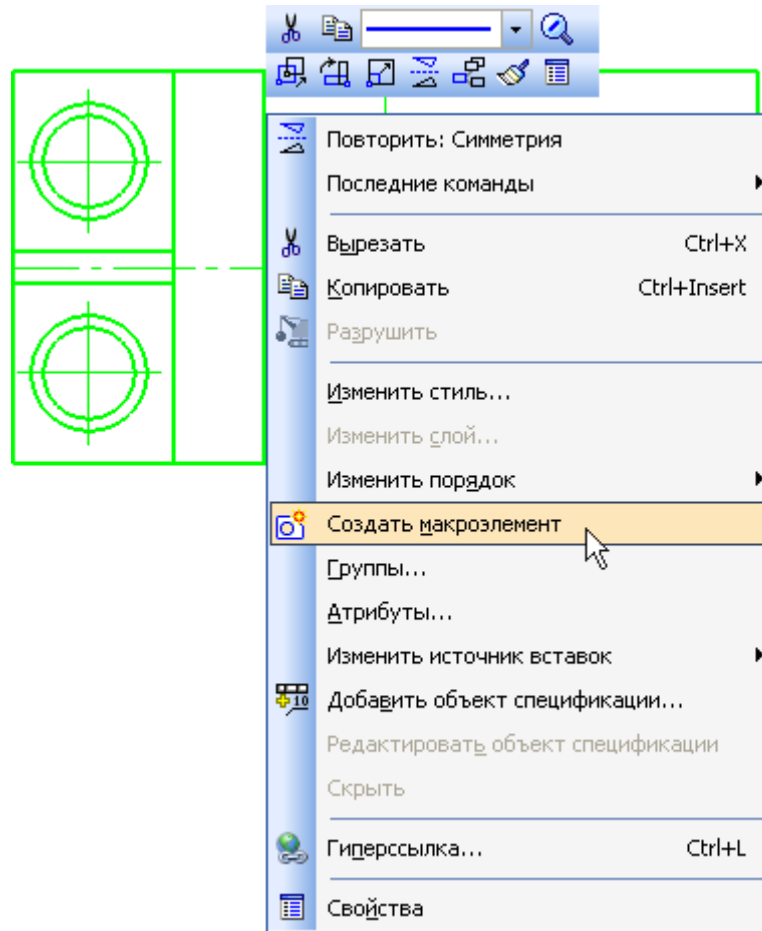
Повторить: Симметрия
Последние команды
Вырезать Ctrl+X
Копировать Ctrl+Insert
Разрушить
Изменить стиль...
Изменить слой...
Изменить порядок
Создать макроэлемент
Группы...
Атрибуты...
Изменить источник вставок
Добавить объект спецификации...
Редактировать объект спецификации
Скрыть
Гиперссылка... Ctrl+L
Свойства